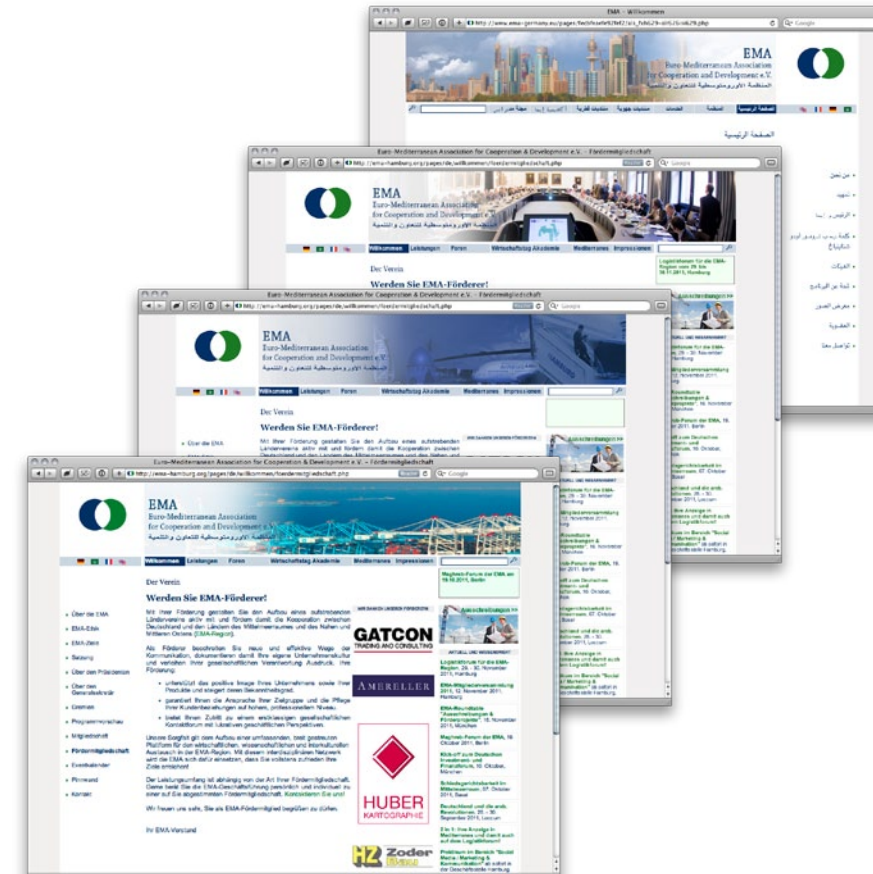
EMA - Willkommen

EMA
Euro-Mediterranean Association for Cooperation and Development e.V.
المنظمة الأوروبية المتوسطية للتعاون والتنمية

الصفحة الرئيسية

Euro-Mediterranean Association for Cooperation & Development e.V. - Fördermitgliedschaft

EMA
Euro-Mediterranean Association for Cooperation and Development e.V.

Willkommen | Leistungen | Foren | Wirtschaftstag Akademie | Mediterranes | Impressionen

Der Verein

Werden Sie EMA-Förderer!

Euro-Mediterranean Association for Cooperation & Development e.V. - Fördermitgliedschaft

EMA
Euro-Mediterranean Association for Cooperation and Development e.V.

Willkommen | Leistungen | Foren | Wirtschaftstag Akademie | Mediterranes | Impressionen

Der Verein

Werden Sie EMA-Förderer!

Euro-Mediterranean Association for Cooperation & Development e.V. - Fördermitgliedschaft

http://ema-hamburg.org/pages/de/willkommen/foerdermitgliedschaft.php

EMA
Euro-Mediterranean Association for Cooperation and Development e.V.
المنظمة الأوروبية المتوسطية للتعاون والتنمية

Willkommen | Leistungen | Foren | Wirtschaftstag Akademie | Mediterranes | Impressionen

Über die EMA
EMA-Ethik
EMA-Ziele
Satzung
Über den Präsidenten
Über den Generalsekretär
Gremien
Programmvorschau
Mitgliedschaft
Fördermitgliedschaft
Eventkalender
Pinnwand
Kontakt

Der Verein

Werden Sie EMA-Förderer!

Mit Ihrer Förderung gestalten Sie den Aufbau eines aufstrebenden Ländervereins aktiv mit und fördern damit die Kooperation zwischen Deutschland und den Ländern des Mittelmeerraumes und des Nahen und Mittleren Ostens (EMA-Region).

Als Förderer beschreiten Sie neue und effektive Wege der Kommunikation, dokumentieren damit Ihre eigene Unternehmenskultur und verleihen Ihrer gesellschaftlichen Verantwortung Ausdruck. Ihre Förderung:

unterstützt das positive Image Ihres Unternehmens sowie Ihrer Produkte und steigert deren Bekanntheitsgrad.

garantiert Ihnen die Ansprache Ihrer Zielgruppe und die Pflege Ihrer Kundenbeziehungen auf hohem, professionellem Niveau.

bietet Ihnen Zutritt zu einem erstklassigen gesellschaftlichen Kontaktforum mit lukrativen geschäftlichen Perspektiven.

Unsere Sorgfalt gilt dem Aufbau einer umfassenden, breit gestreuten Plattform für den wirtschaftlichen, wissenschaftlichen und interkulturellen Austausch in der EMA-Region. Mit diesem interdisziplinären Netzwerk wird die EMA sich dafür einsetzen, dass Sie vollstens zufrieden Ihre Ziele erreichen!

Der Leistungsumfang ist abhängig von der Art Ihrer Fördermitgliedschaft. Gerne berät Sie die EMA-Geschäftsführung persönlich und individuell zu einer auf Sie abgestimmten Fördermitgliedschaft. Kontaktieren Sie uns!

Wir freuen uns sehr, Sie als EMA-Fördermitglied begrüßen zu dürfen.

Ihr EMA-Vorstand

WIR DANKEN UNSEREN FÖRDERERN

GATCON
TRADING AND CONSULTING

AMERELLER

HUBER
KARTOGRAPHIE

HZ Zoder

Maghreb-Forum der EMA am 19.10.2011, Berlin

Anmeldungen >>

AKTUELL UND WISSENSWERT

Logistikforum für die EMA-Region, 28. - 30. November 2011, Hamburg

EMA-Mitgliederversammlung 2011, 12. November 2011, Hamburg

EMA-Roundtable "Ausschreibungen & Förderprojekte", 15. November 2011, München

Maghreb-Forum der EMA, 19. Oktober 2011, Berlin

Kick-off zum Deutschen Investment- und Finanzforum, 10. Oktober, München

Schiedsgerichtsbarkeit im Mittelmeerraum, 07. Oktober 2011, Basel

Deutschland und die arab. Revolutionen, 28. - 30. September 2011, Loccum

Ein 1 - Ihre Anzeige in Mediterranes und damit auch auf dem Logistikforum!

Praktikum im Bereich "Social Media / Marketing & Kommunikation" ab sofort in der Geschäftsstelle Hamburg